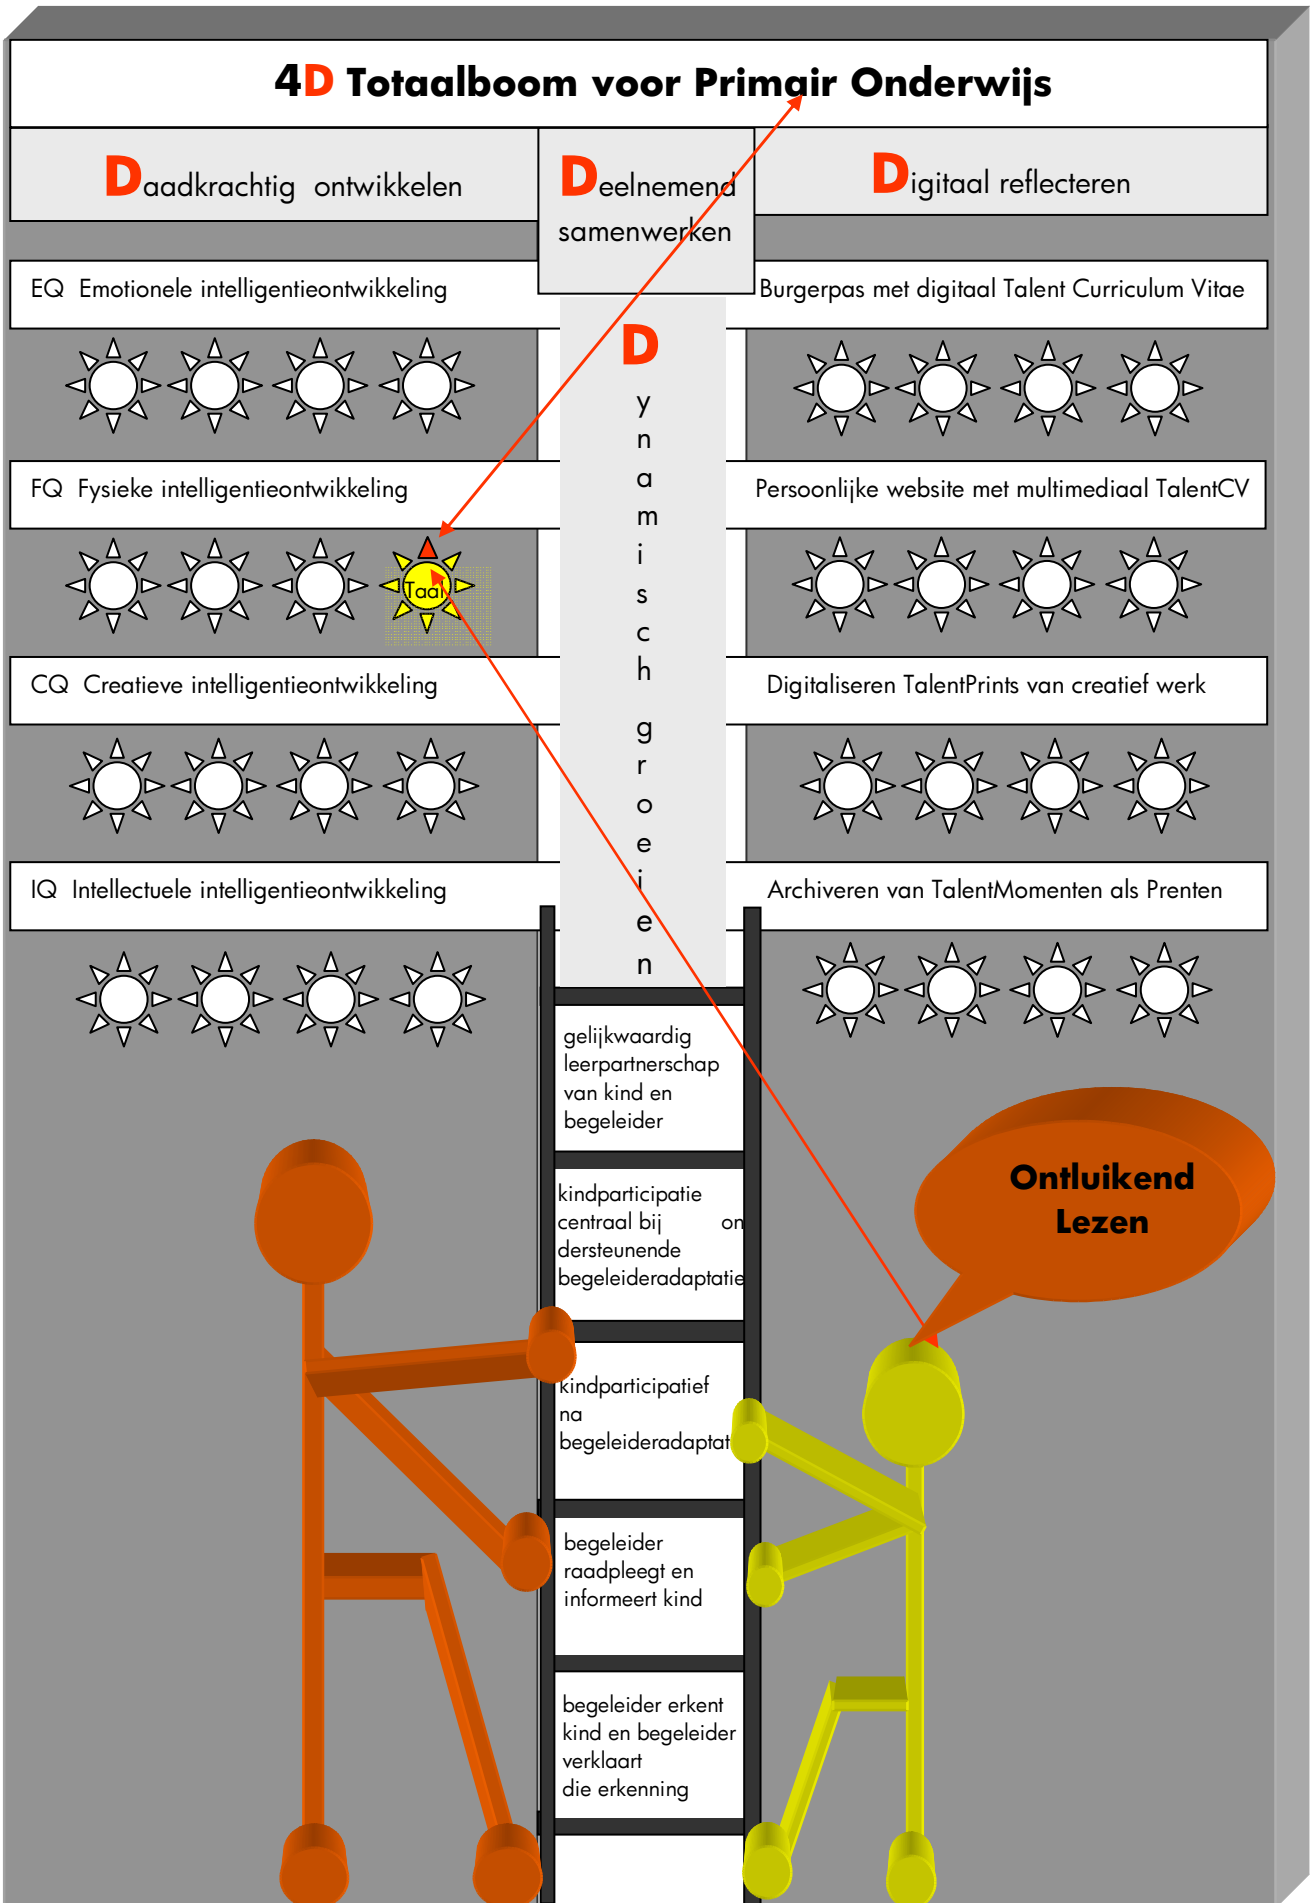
4D Totaalboom voor Primair Onderwijs

Daadkrachtig ontwikkelen

Deelnemend samenwerken

Digitaal reflecteren

EQ Emotionele intelligentieontwikkeling

Burgerpas met digitaal Talent Curriculum Vitae

D y n a m i s c h g r o e i e n

FQ Fysieke intelligentieontwikkeling

Persoonlijke website met multimediaal TalentCV

Taal

CQ Creatieve intelligentieontwikkeling

Digitaliseren TalentPrints van creatief werk

IQ Intellectuele intelligentieontwikkeling

Archiveren van TalentMomenten als Prenten

gelijkwaardig leerpartnerschap van kind en begeleider

kindparticipatie centraal bij ondersteunende begeleideradaptatie

kindparticipatief na begeleideradaptat

begeleider raadpleegt en informeert kind

begeleider erkent kind en begeleider verklaart die erkenning

Ontluikend Lezen